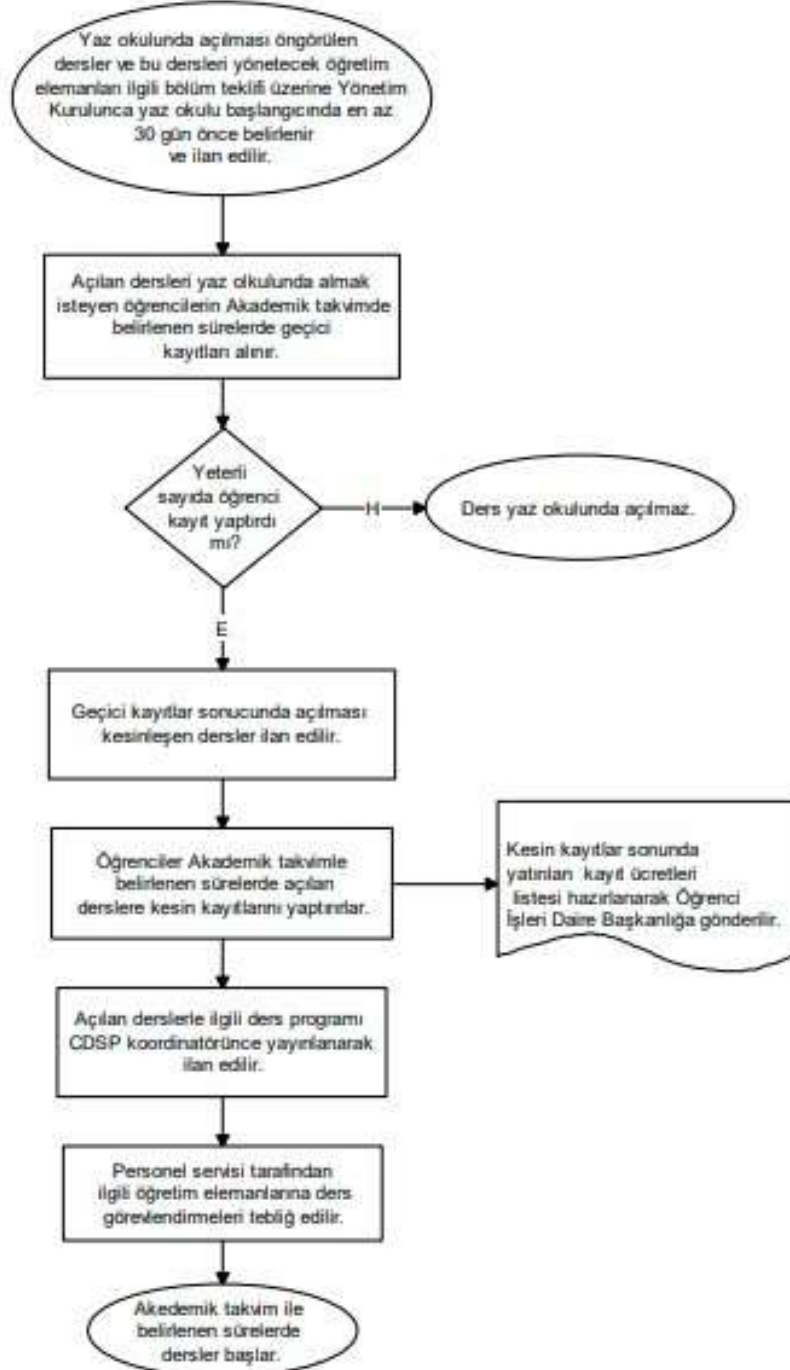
Yaz okulunda açılması öngörülen dersler ve bu dersleri yönetecek öğretim elemanları ilgili bölüm teklifi üzerine Yönetim Kurulunca yaz okulu başlangıcında en az 30 gün önce belirlenir ve ilan edilir.

Açılan dersleri yaz okulunda almak isteyen öğrencilerin Akademik takvimde belirlenen sürelerde geçici kayıtları alınır.

Yeterli sayıda öğrenci kayıt yaptırdı mı?

H

Ders yaz okulunda açılmaz.

E

Geçici kayıtlar sonucunda açılması kesinleşen dersler ilan edilir.

Öğrenciler Akademik takvimle belirlenen sürelerde açılan derslere kesin kayıtlarını yaptırırlar.

Kesin kayıtlar sonunda yatırılan kayıt ücretleri listesi hazırlanarak Öğrenci İşleri Daire Başkanlığa gönderilir.

Açılan derslerle ilgili ders programı CDSP koordinatörünce yayınlanarak ilan edilir.

Personel servisi tarafından ilgili öğretim elemanlarına ders görevlendirmeleri tebliğ edilir.

Akedemik takvim ile belirlenen sürelerde dersler başlar.